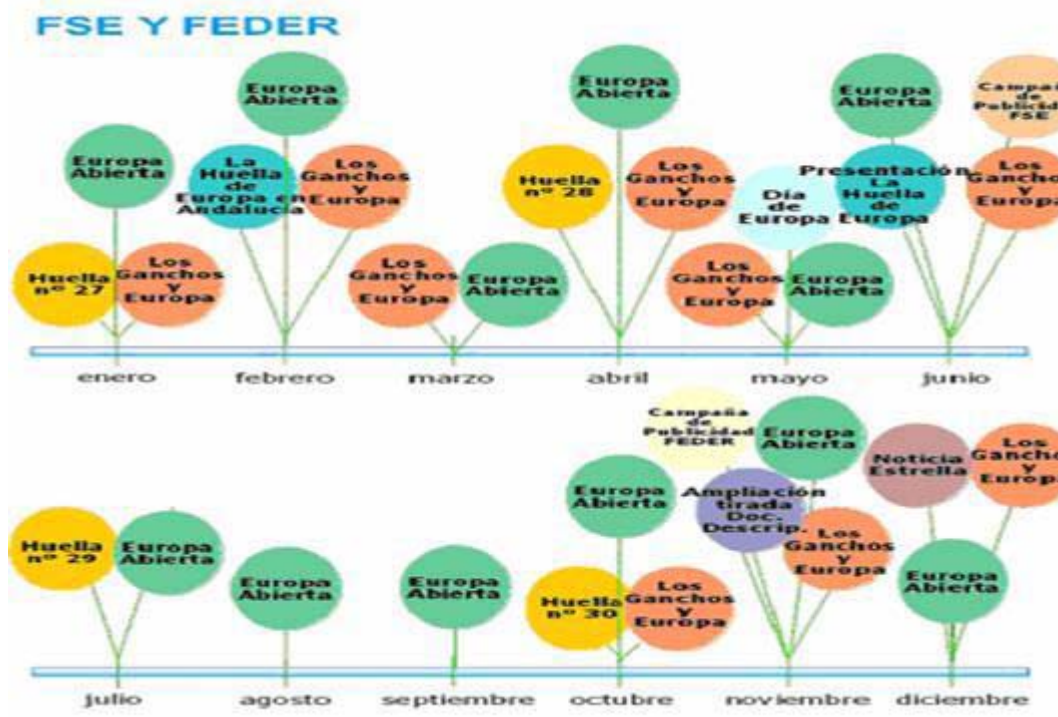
FSE Y FEDER

Europa Abierta

Huella nº 27

Los Ganchos y Europa

enero

Europa Abierta

La Huella de Europa en Andalucía

Los Ganchos y Europa

febrero

Los Ganchos y Europa

Europa Abierta

marzo

Europa Abierta

Huella nº 28

Los Ganchos y Europa

abril

Día de Europa

Los Ganchos y Europa

Europa Abierta

mayo

Europa Abierta

Presentación La Huella de Europa

Campa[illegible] de Publicid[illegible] FSE

Los Gancho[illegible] y Europ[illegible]

junio

Huella nº 29

Europa Abierta

julio

Europa Abierta

agosto

Europa Abierta

septiembre

Europa Abierta

Huella nº 30

Los Ganchos y Europa

octubre

Campaña de Publicidad FEDER

Europa Abierta

Ampliación tirada Doc. Descrip.

Los Ganchos y Europa

noviembre

Noticia Estrella

Los Gancho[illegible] y Europ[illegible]

Europa Abierta

diciembre